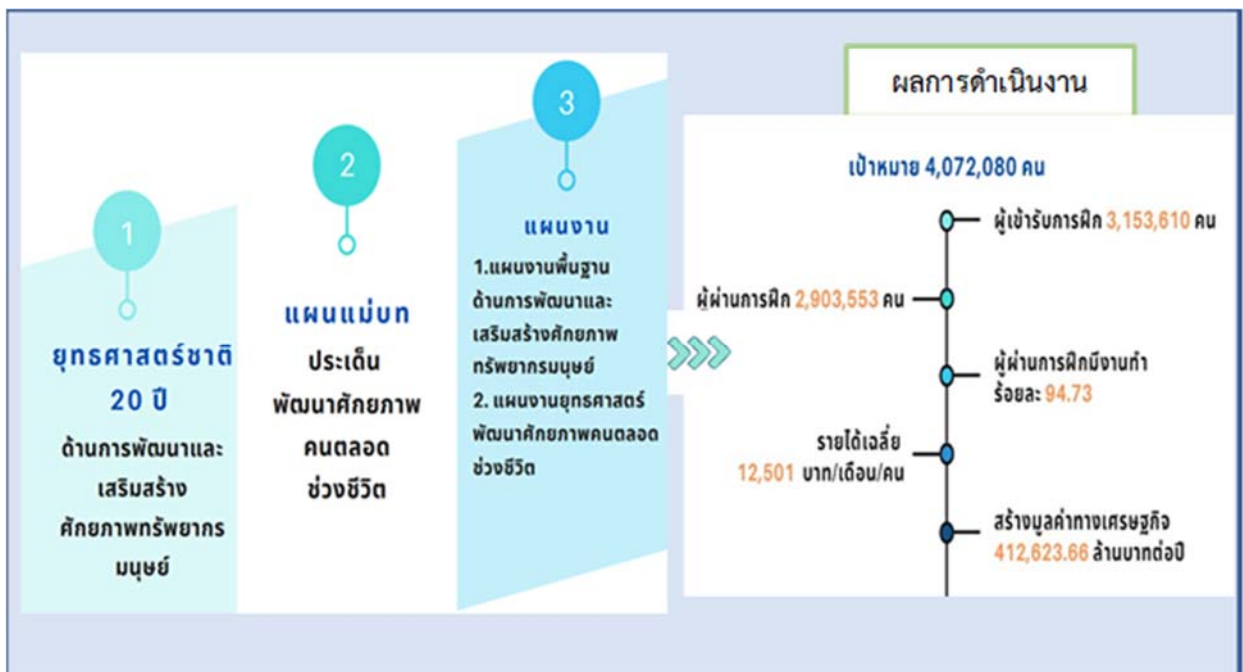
1

ยุทธศาสตร์ชาติ 20 ปี

ด้านการพัฒนาและเสริมสร้างศักยภาพทรัพยากรมนุษย์

2

แผนแม่บท

ประเด็นพัฒนาศักยภาพคนตลอดช่วงชีวิต

3

แผนงาน

1.แผนงานพื้นฐานด้านการพัฒนาและเสริมสร้างศักยภาพทรัพยากรมนุษย์

2. แผนงานยุทธศาสตร์พัฒนาศักยภาพคนตลอดช่วงชีวิต

ผลการดำเนินงาน

เป้าหมาย 4,072,080 คน

ผู้เข้ารับการฝึก 3,153,610 คน

ผู้ผ่านการฝึก 2,903,553 คน

ผู้ผ่านการฝึกมีงานทำ ร้อยละ 94.73

รายได้เฉลี่ย 12,501 บาท/เดือน/คน

สร้างมูลค่าทางเศรษฐกิจ 412,623.66 ล้านบาทต่อปี